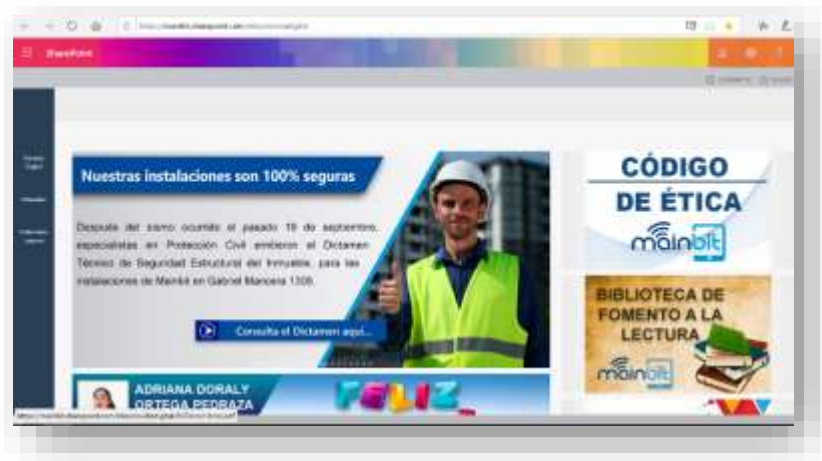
SharePoint

Nuestras instalaciones son 100% seguras

Después del sismo ocurrido el pasado 19 de septiembre, especialistas en Protección Civil emitieron el Dictamen Técnico de Seguridad Estructural del Inmueble, para las instalaciones de Mainbit en Gabriel Mancera 1306.

Consulta el Dictamen aquí...

CÓDIGO DE ÉTICA
mainbit

BIBLIOTECA DE FOMENTO A LA LECTURA
mainbit

ADRIANA DORALY ORTEGA PEDRAZA

FELIZ